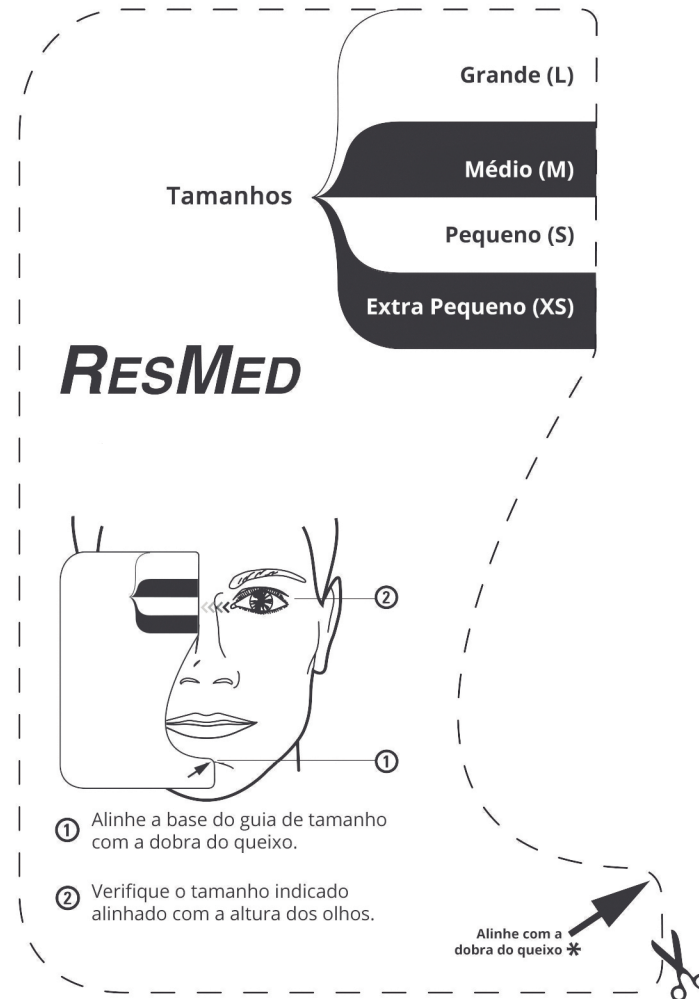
Grande (L)

Médio (M)

Tamanhos

Pequeno (S)

Extra Pequeno (XS)

RESMED

②

①

① Alinhe a base do guia de tamanho com a dobra do queixo.

② Verifique o tamanho indicado alinhado com a altura dos olhos.

Alinhe com a dobra do queixo *